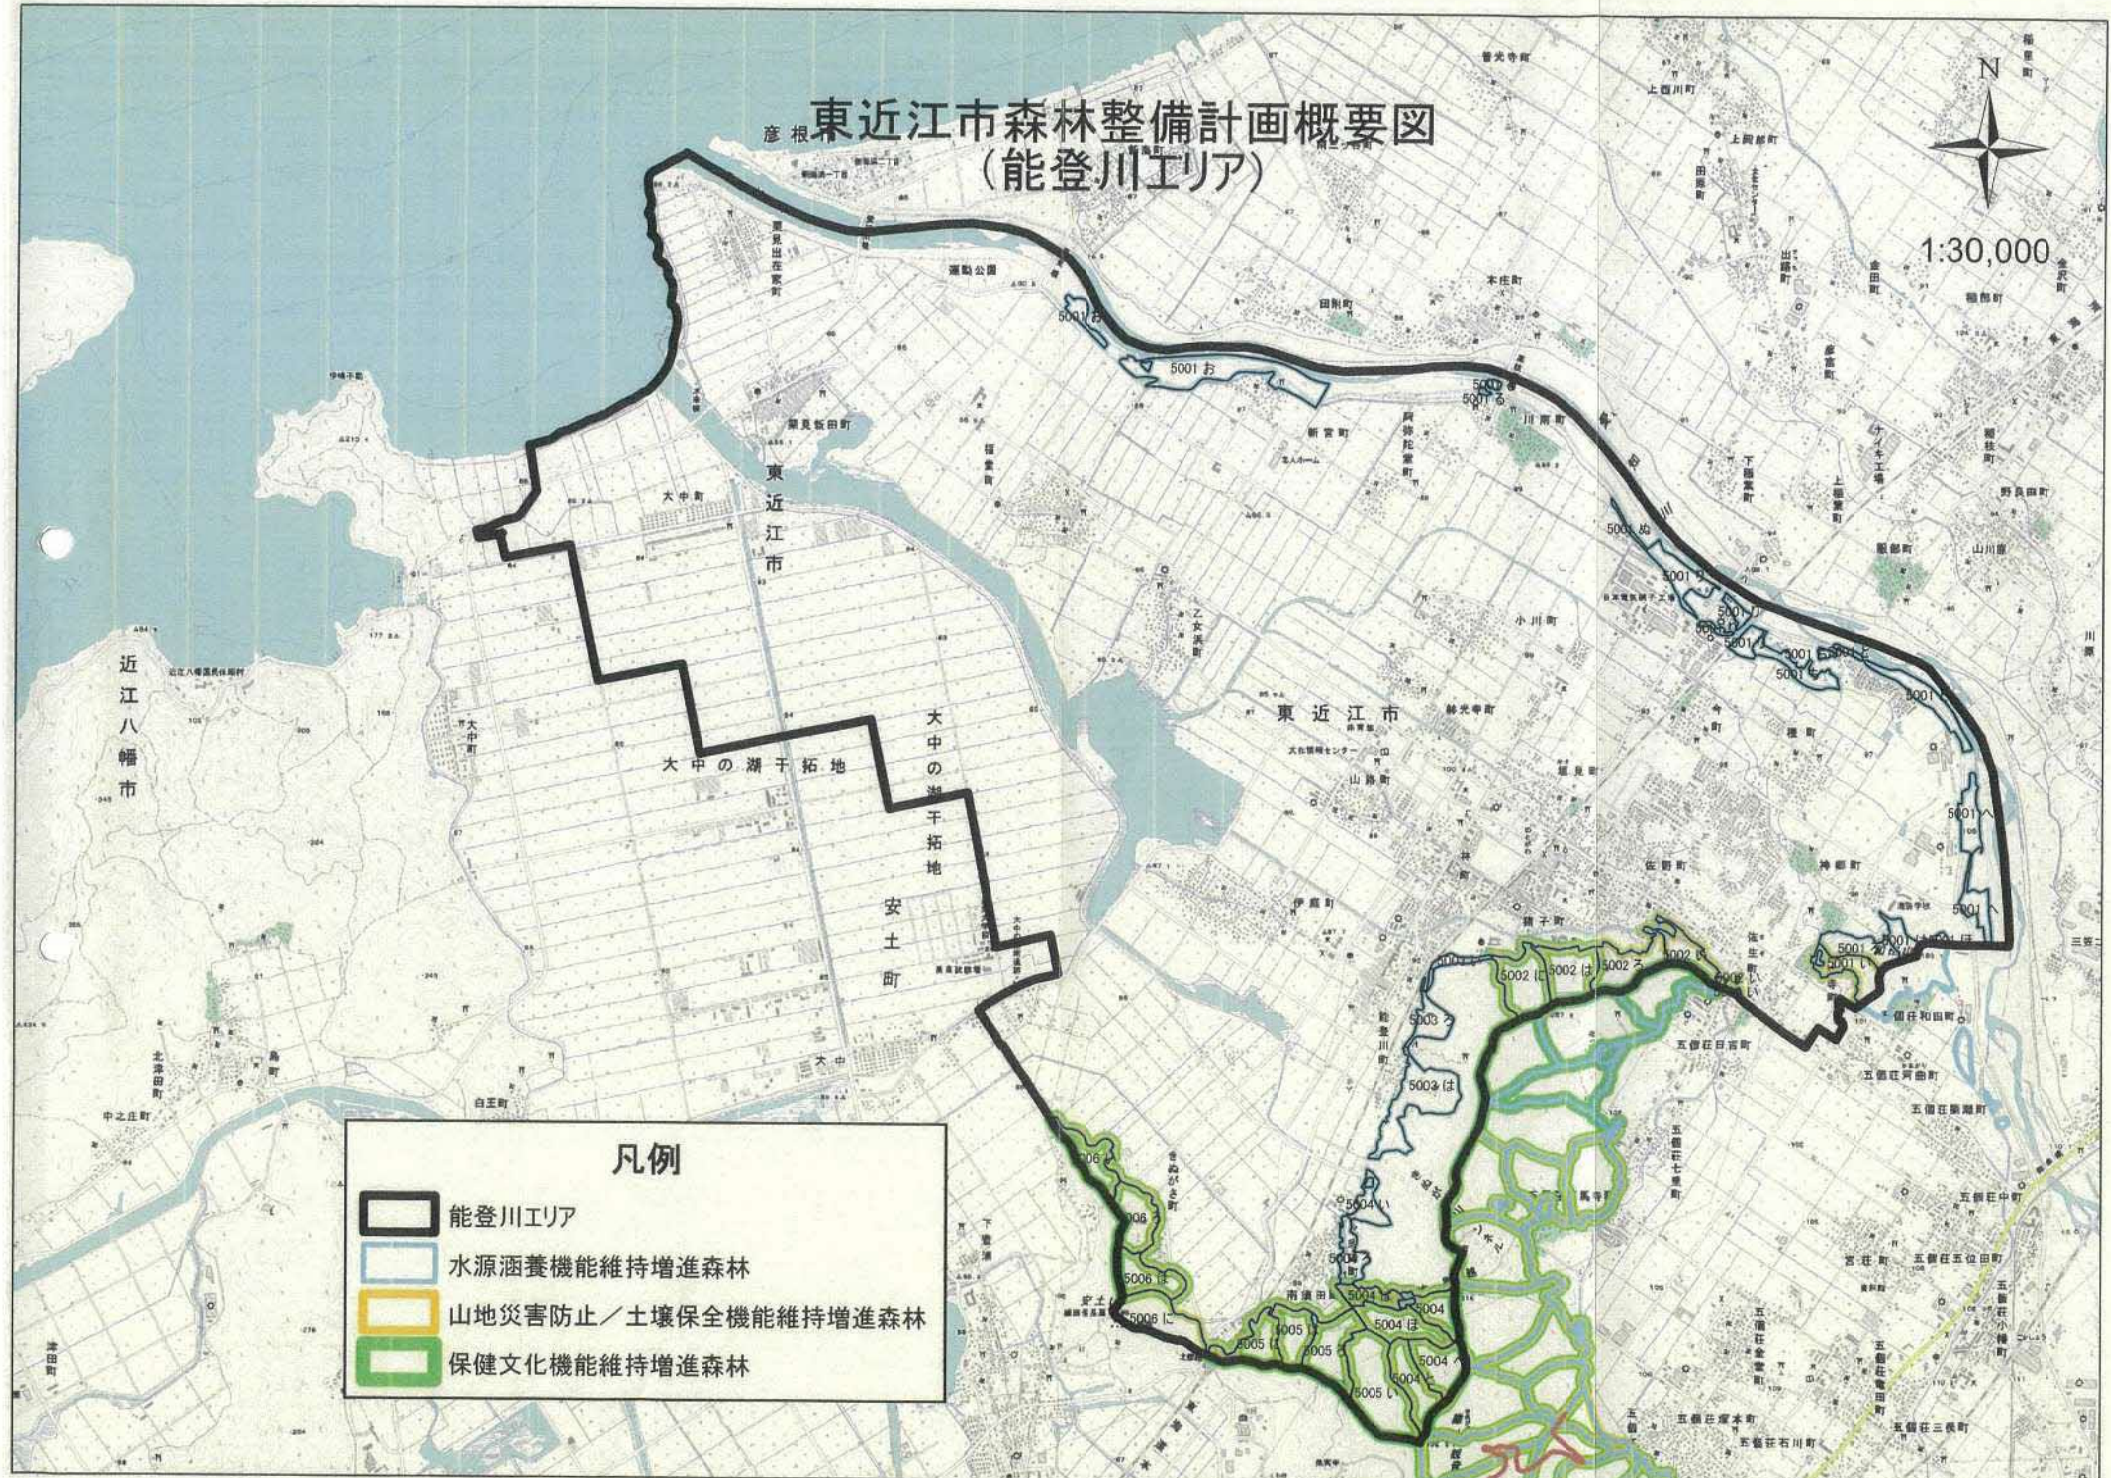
東近江市森林整備計画概要図
（能登川エリア）

N

1:30,000

凡例

能登川エリア

水源涵養機能維持増進森林

山地災害防止／土壌保全機能維持増進森林

保健文化機能維持増進森林

彦根

東近江市

近江八幡市

大中の湖干拓地

大中の湖干拓地

安土町

東近江市

5001 お

5001 お

5001 ぬ

5001 へ

5002 は

5003 は

5004 い

5006 は

5006 に

5005 い

5004 ほ

5005 い

5004 と